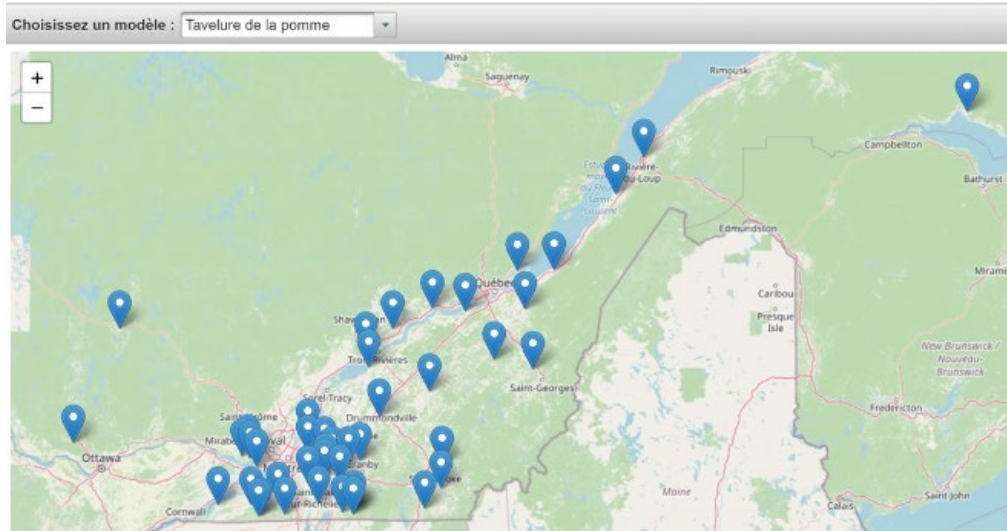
Choisissez un modèle : Tavelure de la pomme

+
−

Alma
Saguenay
Rimouski
Campbellton
Bathurst
Rivière-du-Loup
Edmundston
Miramichi
Québec
Caribou
Presque Isle
Shawinigan
Trois-Rivières
New Brunswick / Nouveau-Brunswick
Saint-Georges
Sorel-Tracy
Drummondville
Fredericton
Mirabel
Laval
Ottawa
Granby
Cornwall
Maine
Saint John
Calais